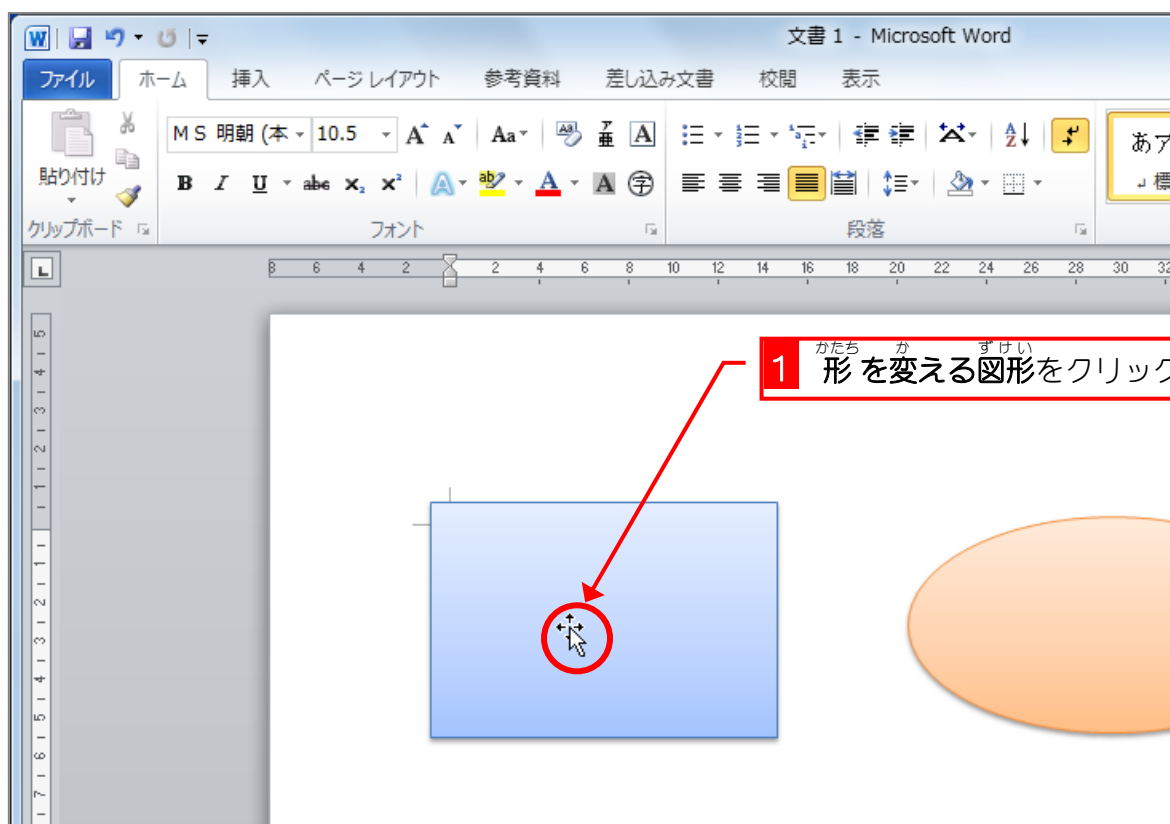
文書 1 - Microsoft Word

ファイル | ホーム | 挿入 | ページ レイアウト | 参考資料 | 差し込み文書 | 校閲 | 表示

貼り付け
クリップボード

ＭＳ 明朝 (本 | 10.5
フォント

段落

あア
標

8 6 4 2 2 4 6 8 10 12 14 16 18 20 22 24 26 28 30 32

5 4 3 2 1 1 2 3 4 5 6 7

1 かたち 形 を か 変える ずけい 図形をクリック